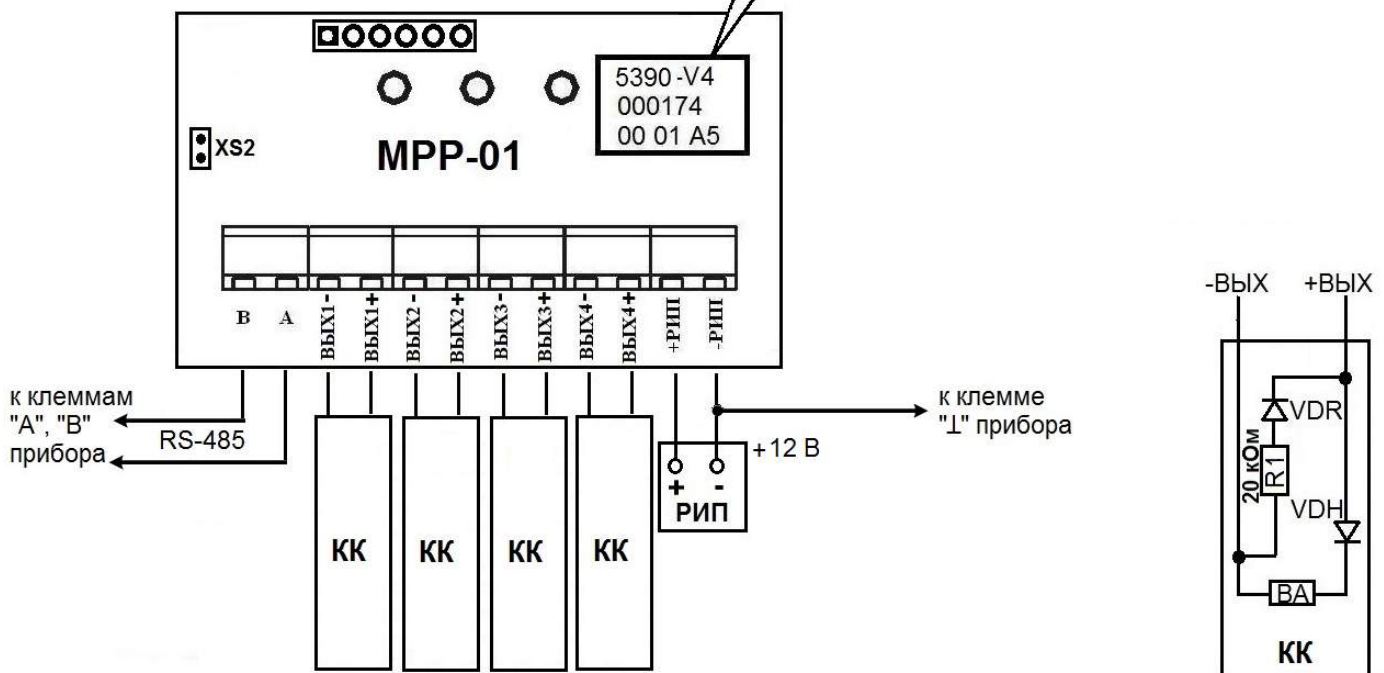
5390-V4
000174
00 01 A5

XS2

МРР-01

B A ВЫХ1- ВЫХ1+ ВЫХ2- ВЫХ2+ ВЫХ3- ВЫХ3+ ВЫХ4- ВЫХ4+ +РИП -РИП

к клеммам "А", "В" прибора

RS-485

к клемме "⊥" прибора

+12 В

+ -

РИП

КК КК КК КК

-ВЫХ +ВЫХ

VDR

20 кОм

R1

VDH

BA

КК